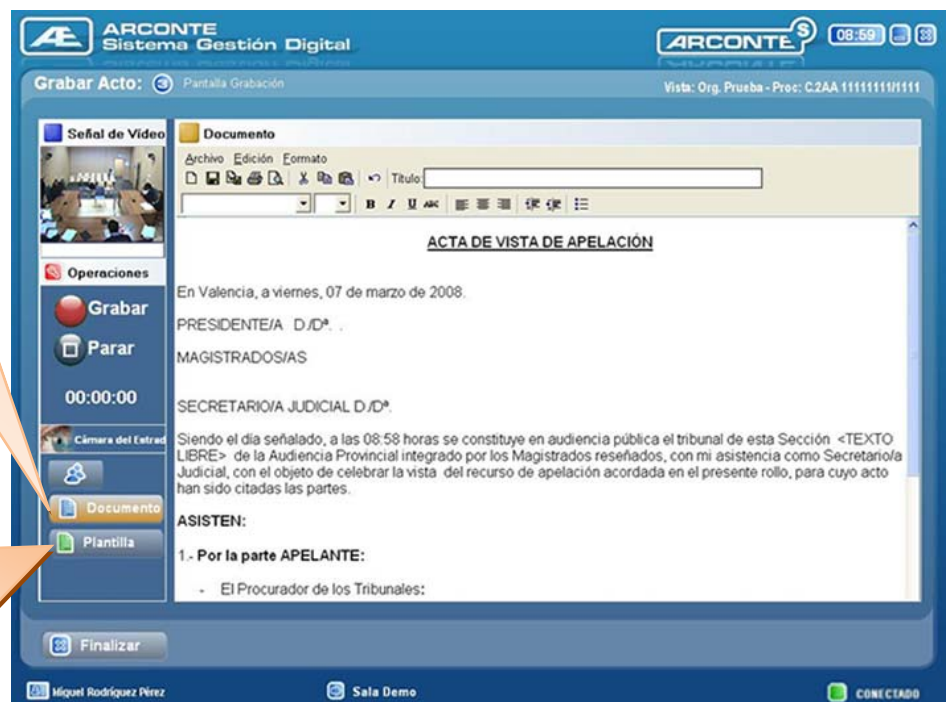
ARCONTE
Sistema Gestión Digital

ARCONTE

08:59

Grabar Acto: 3 Pantalla Grabación

Vista: Org. Prueba - Proc: C.2AA 11111111/1111

Señal de Video

Operaciones

Grabar

Parar

00:00:00

Cámara del Estrad

Documento

Plantilla

Documento

Archivo Edición Formato

Titulo:

B I U ABC

ACTA DE VISTA DE APELACIÓN

En Valencia, a viernes, 07 de marzo de 2008.

PRESIDENTE/A D./Dª. .

MAGISTRADOS/AS

SECRETARIO/A JUDICIAL D./Dª.

Siendo el día señalado, a las 08:58 horas se constituye en audiencia pública el tribunal de esta Sección <TEXTO LIBRE> de la Audiencia Provincial integrado por los Magistrados reseñados, con mi asistencia como Secretario/a Judicial, con el objeto de celebrar la vista del recurso de apelación acordada en el presente rollo, para cuyo acto han sido citadas las partes.

ASISTEN:

1.- Por la parte APELANTE:

- El Procurador de los Tribunales:

Finalizar

Miguel Rodríguez Pérez

Sala Demo

CONECTADO